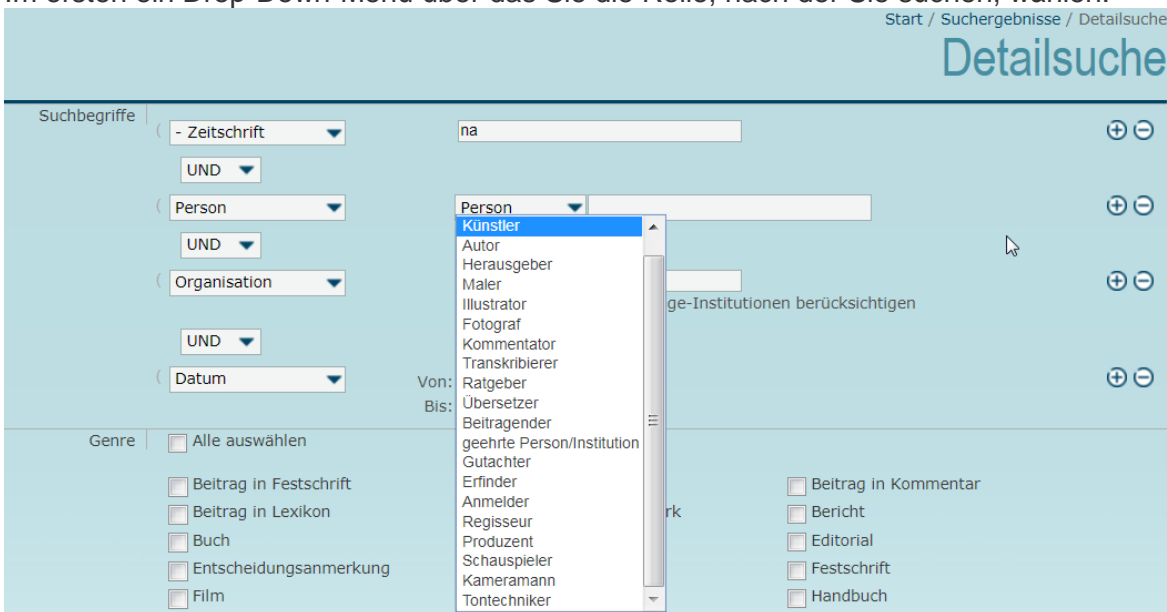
Im ersten ein Drop-Down-Menü über das Sie die Rolle, nach der Sie suchen, wählen.

Start / Suchergebnisse / Detailsuche

Detailsuche

Suchbegriffe
( - Zeitschrift
na
UND
( Person
Person
Künstler
Autor
Herausgeber
Maler
Illustrator
Fotograf
Kommentator
Transkribierer
Ratgeber
Übersetzer
Beitragender
geehrte Person/Institution
Gutachter
Erfinder
Anmelder
Regisseur
Produzent
Schauspieler
Kameramann
Tontechniker
UND
( Organisation
ge-Institutionen berücksichtigen
UND
( Datum
Von:
Bis:

Genre
Alle auswählen
Beitrag in Festschrift
Beitrag in Lexikon
Buch
Entscheidungsanmerkung
Film
rk
Beitrag in Kommentar
Bericht
Editorial
Festschrift
Handbuch